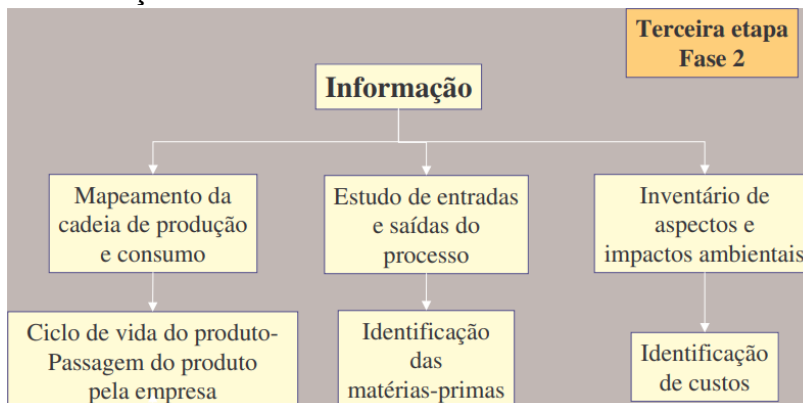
Terceira etapa
Fase 2

Informação

Mapeamento da cadeia de produção e consumo

Estudo de entradas e saídas do processo

Inventário de aspectos e impactos ambientais

Ciclo de vida do produto- Passagem do produto pela empresa

Identificação das matérias-primas

Identificação de custos